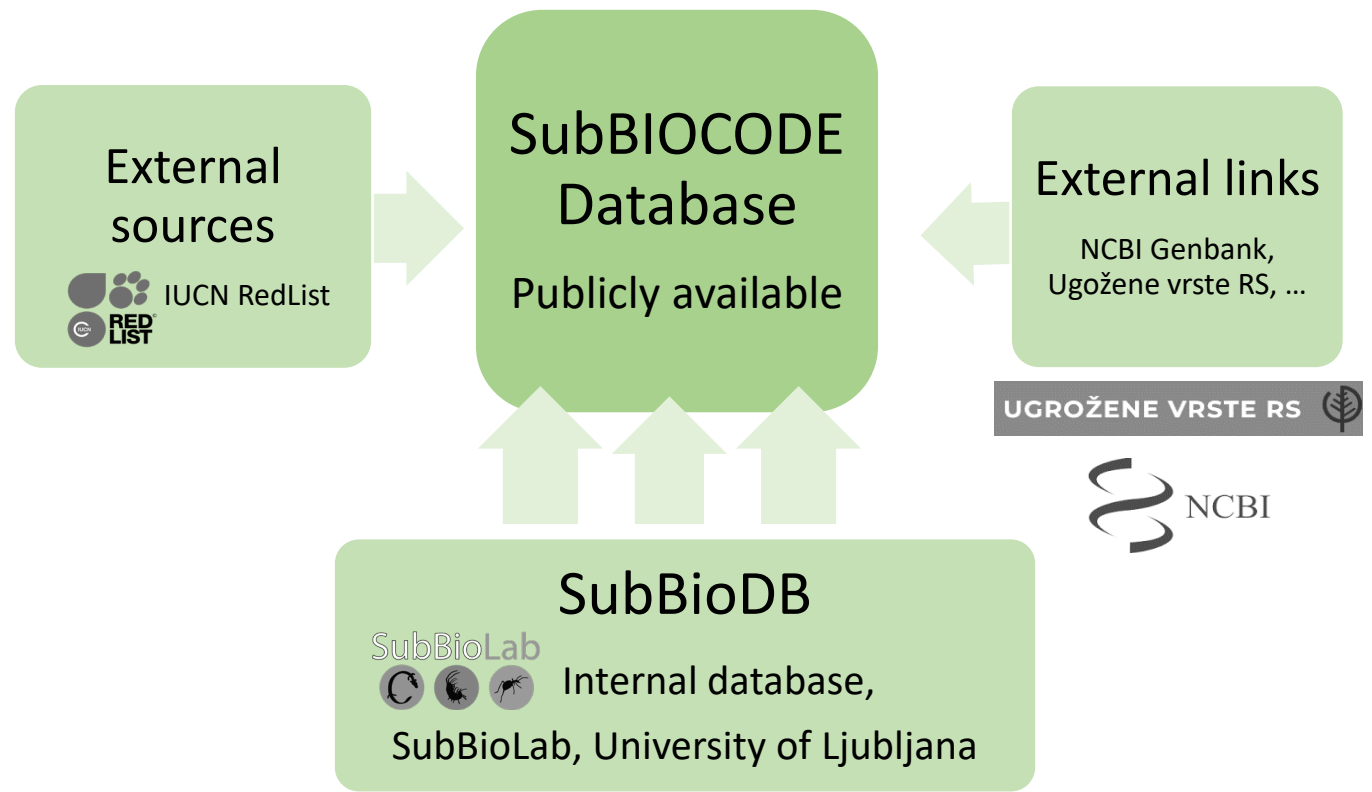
External sources

IUCN RedList

IUCN RED LIST

SubBIOCODE Database

Publicly available

External links

NCBI Genbank, Ugožene vrste RS, …

UGROŽENE VRSTE RS

NCBI

SubBioDB

SubBioLab

Internal database, SubBioLab, University of Ljubljana